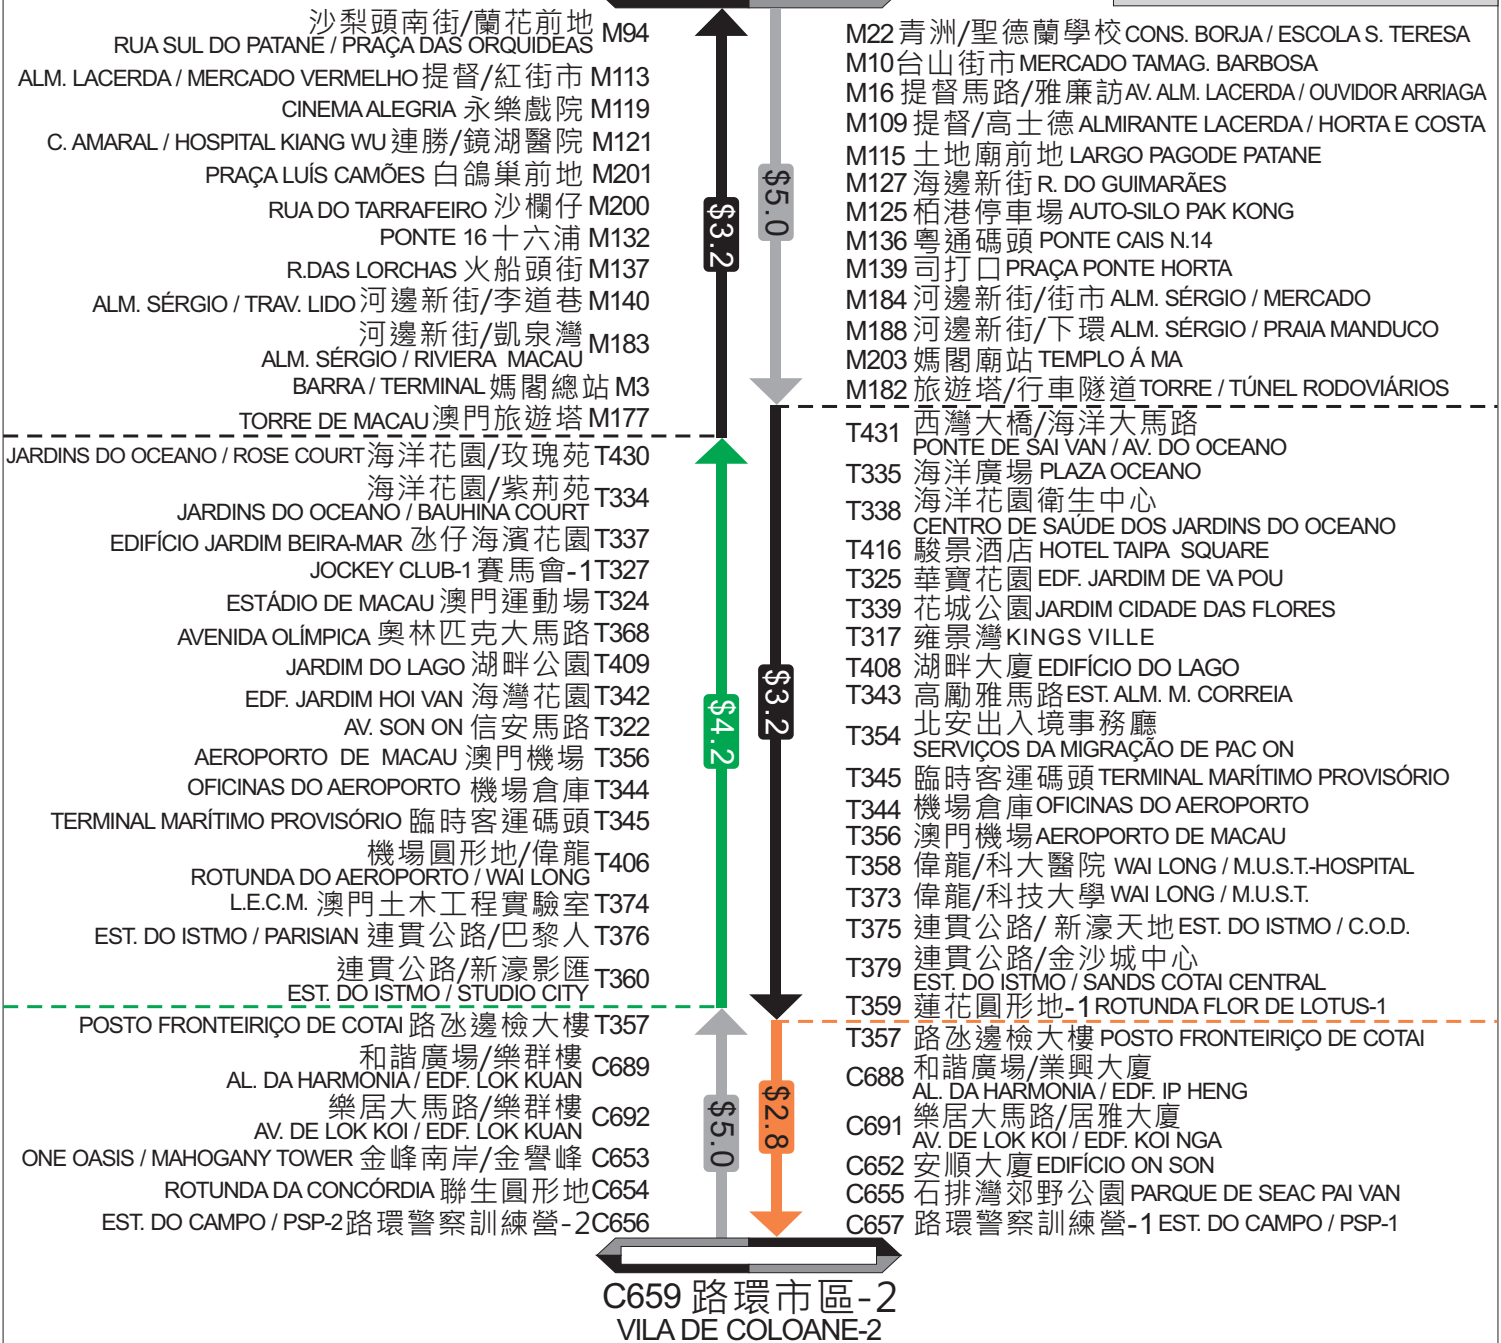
沙梨頭南街/蘭花前地 RUA SUL DO PATANE / PRAÇA DAS ORQUIDEAS M94
ALM. LACERDA / MERCADO VERMELHO 提督/紅街市 M113
CINEMA ALEGRIA 永樂戲院 M119
C. AMARAL / HOSPITAL KIANG WU 連勝/鏡湖醫院 M121
PRAÇA LUÍS CAMÕES 白鴿巢前地 M201
RUA DO TARRAFEIRO 沙欄仔 M200
PONTE 16 十六浦 M132
R.DAS LORCHAS 火船頭街 M137
ALM. SÉRGIO / TRAV. LIDO 河邊新街/李道巷 M140
河邊新街/凱泉灣 ALM. SÉRGIO / RIVIERA MACAU M183
BARRA / TERMINAL 媽閣總站 M3
TORRE DE MACAU 澳門旅遊塔 M177
JARDINS DO OCEANO / ROSE COURT 海洋花園/玫瑰苑 T430
海洋花園/紫荊苑 JARDINS DO OCEANO / BAUHINA COURT T334
EDIFÍCIO JARDIM BEIRA-MAR 氹仔海濱花園 T337
JOCKEY CLUB-1 賽馬會-1 T327
ESTÁDIO DE MACAU 澳門運動場 T324
AVENIDA OLÍMPICA 奧林匹克大馬路 T368
JARDIM DO LAGO 湖畔公園 T409
EDF. JARDIM HOI VAN 海灣花園 T342
AV. SON ON 信安馬路 T322
AEROPORTO DE MACAU 澳門機場 T356
OFICINAS DO AEROPORTO 機場倉庫 T344
TERMINAL MARÍTIMO PROVISÓRIO 臨時客運碼頭 T345
機場圓形地/偉龍 ROTUNDA DO AEROPORTO / WAI LONG T406
L.E.C.M. 澳門土木工程實驗室 T374
EST. DO ISTMO / PARISIAN 連貫公路/巴黎人 T376
連貫公路/新濠影匯 EST. DO ISTMO / STUDIO CITY T360
POSTO FRONTEIRIÇO DE COTAI 路氹邊檢大樓 T357
和諧廣場/樂群樓 AL. DA HARMONIA / EDF. LOK KUAN C689
樂居大馬路/樂群樓 AV. DE LOK KOI / EDF. LOK KUAN C692
ONE OASIS / MAHOGANY TOWER 金峰南岸/金譽峰 C653
ROTUNDA DA CONCÓRDIA 聯生圓形地 C654
EST. DO CAMPO / PSP-2 路環警察訓練營-2 C656

$3.2
$5.0
$4.2
$3.2
$5.0
$2.8

M22 青洲/聖德蘭學校 CONS. BORJA / ESCOLA S. TERESA
M10 台山街市 MERCADO TAMAG. BARBOSA
M16 提督馬路/雅廉訪 AV. ALM. LACERDA / OUVIDOR ARRIAGA
M109 提督/高士德 ALMIRANTE LACERDA / HORTA E COSTA
M115 土地廟前地 LARGO PAGODE PATANE
M127 海邊新街 R. DO GUIMARÃES
M125 柏港停車場 AUTO-SILO PAK KONG
M136 粵通碼頭 PONTE CAIS N.14
M139 司打口 PRAÇA PONTE HORTA
M184 河邊新街/街市 ALM. SÉRGIO / MERCADO
M188 河邊新街/下環 ALM. SÉRGIO / PRAIA MANDUCO
M203 媽閣廟站 TEMPLO Á MA
M182 旅遊塔/行車隧道 TORRE / TÚNEL RODOVIÁRIOS
T431 西灣大橋/海洋大馬路 PONTE DE SAI VAN / AV. DO OCEANO
T335 海洋廣場 PLAZA OCEANO
T338 海洋花園衛生中心 CENTRO DE SAÚDE DOS JARDINS DO OCEANO
T416 駿景酒店 HOTEL TAIPA SQUARE
T325 華寶花園 EDF. JARDIM DE VA POU
T339 花城公園 JARDIM CIDADE DAS FLORES
T317 雍景灣 KINGS VILLE
T408 湖畔大廈 EDIFÍCIO DO LAGO
T343 高勵雅馬路 EST. ALM. M. CORREIA
T354 北安出入境事務廳 SERVIÇOS DA MIGRAÇÃO DE PAC ON
T345 臨時客運碼頭 TERMINAL MARÍTIMO PROVISÓRIO
T344 機場倉庫 OFICINAS DO AEROPORTO
T356 澳門機場 AEROPORTO DE MACAU
T358 偉龍/科大醫院 WAI LONG / M.U.S.T.-HOSPITAL
T373 偉龍/科技大學 WAI LONG / M.U.S.T.
T375 連貫公路/新濠天地 EST. DO ISTMO / C.O.D.
T379 連貫公路/金沙城中心 EST. DO ISTMO / SANDS COTAI CENTRAL
T359 蓮花圓形地-1 ROTUNDA FLOR DE LOTUS-1
T357 路氹邊檢大樓 POSTO FRONTEIRIÇO DE COTAI
C688 和諧廣場/業興大廈 AL. DA HARMONIA / EDF. IP HENG
C691 樂居大馬路/居雅大廈 AV. DE LOK KOI / EDF. KOI NGA
C652 安順大廈 EDIFÍCIO ON SON
C655 石排灣郊野公園 PARQUE DE SEAC PAI VAN
C657 路環警察訓練營-1 EST. DO CAMPO / PSP-1

C659 路環市區-2
VILA DE COLOANE-2